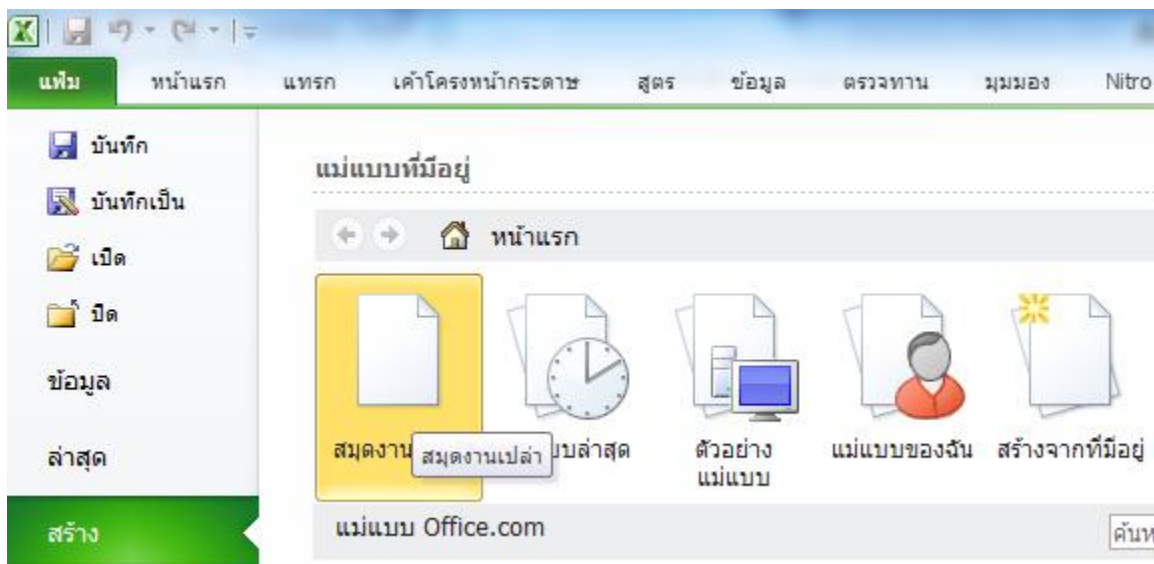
แฟ้ม หน้าแรก แทรก เค้าโครงหน้ากระดาษ สูตร ข้อมูล ตรวจทาน มุมมอง Nitro

บันทึก
บันทึกเป็น
เปิด
ปิด
ข้อมูล
ล่าสุด
สร้าง

แม่แบบที่มีอยู่

หน้าแรก

สมุดงาน สมุดงานเปล่า บบล่าสุด
ตัวอย่างแม่แบบ
แม่แบบของฉัน
สร้างจากที่มีอยู่

แม่แบบ Office.com

ค้นห